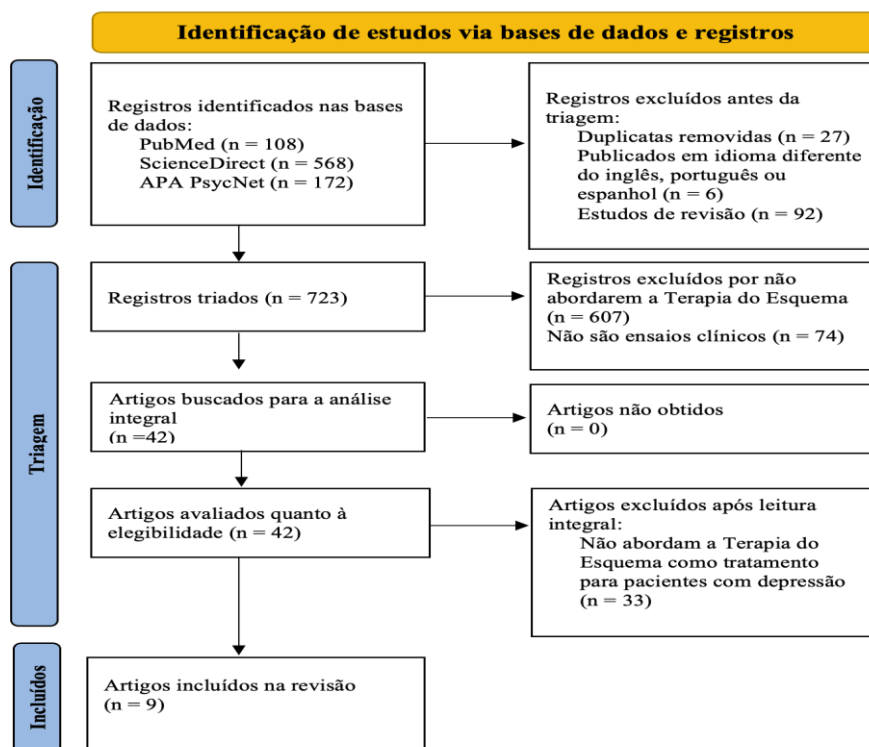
Identificação de estudos via bases de dados e registros

Identificação

Registros identificados nas bases de dados:
PubMed (n = 108)
ScienceDirect (n = 568)
APA PsycNet (n = 172)

Registros excluídos antes da triagem:
Duplicatas removidas (n = 27)
Publicados em idioma diferente do inglês, português ou espanhol (n = 6)
Estudos de revisão (n = 92)

Triagem

Registros triados (n = 723)

Registros excluídos por não abordarem a Terapia do Esquema (n = 607)
Não são ensaios clínicos (n = 74)

Artigos buscados para a análise integral
(n =42)

Artigos não obtidos
(n = 0)

Artigos avaliados quanto à elegibilidade (n = 42)

Artigos excluídos após leitura integral:
Não abordam a Terapia do Esquema como tratamento para pacientes com depressão
(n = 33)

Incluídos

Artigos incluídos na revisão
(n = 9)